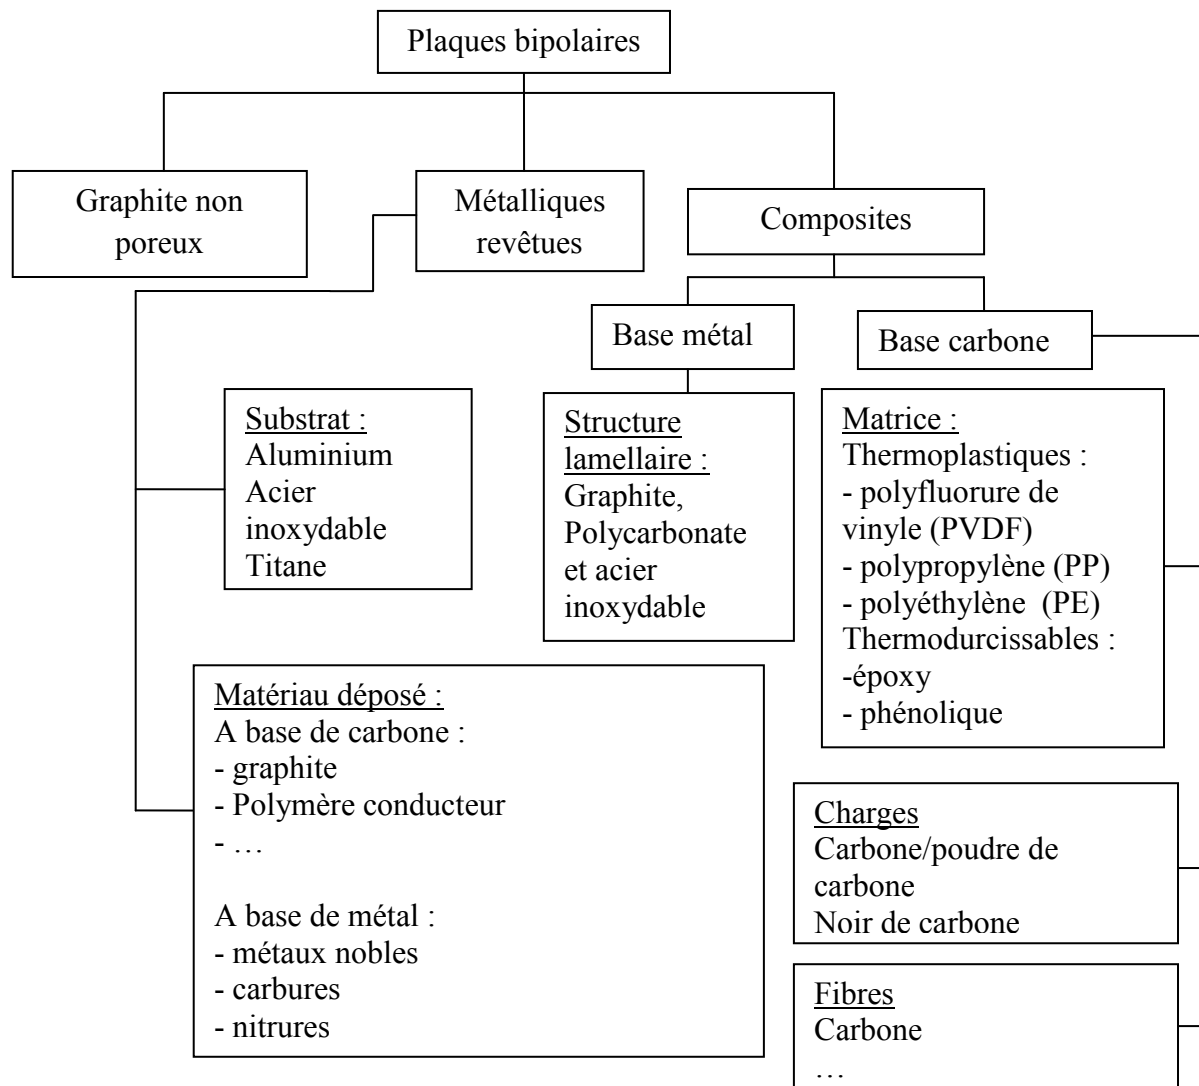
Plaques bipolaires

Graphite non poreux

Métalliques revêtues

Composites

Base métal

Base carbone

Substrat :
Aluminium
Acier inoxydable
Titane

Structure lamellaire :
Graphite, Polycarbonate et acier inoxydable

Matrice :
Thermoplastiques :
- polyfluorure de vinyle (PVDF)
- polypropylène (PP)
- polyéthylène (PE)
Thermodurcissables :
-époxy
- phénolique

Matériau déposé :
A base de carbone :
- graphite
- Polymère conducteur
- …

A base de métal :
- métaux nobles
- carbures
- nitrures

Charges
Carbone/poudre de carbone
Noir de carbone

Fibres
Carbone
…